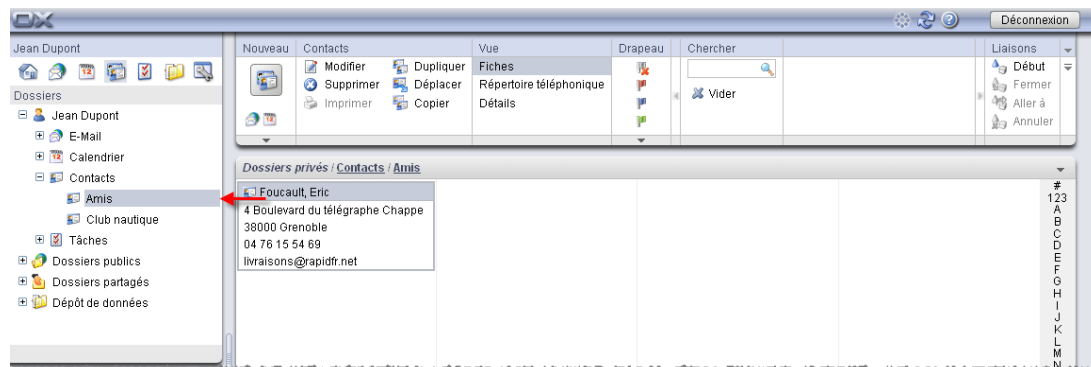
OX

Déconnexion

Jean Dupont

Dossiers

Jean Dupont
E-Mail
Calendrier
Contacts
Amis
Club nautique
Tâches
Dossiers publics
Dossiers partagés
Dépôt de données

Nouveau

Contacts
Modifier
Supprimer
Imprimer
Dupliquer
Déplacer
Copier

Vue
Fiches
Répertoire téléphonique
Détails

Drapeau

Chercher
Vider

Liaisons
Début
Fermer
Aller à
Annuler

Dossiers privés / Contacts / Amis

Foucault, Eric
4 Boulevard du télégraphe Chappe
38000 Grenoble
04 76 15 54 69
livraisons@rapidfr.net

#
123
A
B
C
D
E
F
G
H
I
J
K
L
M
N